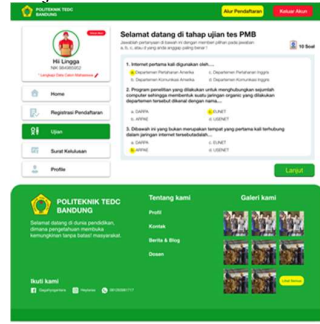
POLITEKNIK TEDC BANDUNG

Akun Pendaftaran

Keluar Akun

Hi Lingga

NR: 984985802

* Lengkapi Data Calon Mahasiswa

Home

Registrasi Pendaftaran

Ujian

Surat Kelulusan

Profile

Selamat datang di tahap ujian tes PMB

Jawablah pertanyaan di bawah ini dengan memberi pilihan pada pesilan a, b, c, atau d yang anda anggap paling benar !

10 Soal

1. Internet pertama kali digunakan oleh.....

a. Departemen Pertahanan Amerika

c. Departemen Pertahanan Inggris

b. Departemen Komunikasi Amerika

d. Departemen Komunikasi Inggris

2. Program penelitian yang dilakukan untuk menghubungkan sejumlah computer sehingga membentuk suatu jaringan organic yang disebut departemen tersebut dikenal dengan nama.....

a. DARPA

c. EUNET

b. ARPANET

d. USENET

3. Dibawah ini yang bukan merupakan tempat yang pertama kali terhubung dalam jaringan internet tersebut adalah.....

a. ARPA

c. EUNET

b. ARPANET

d. USENET

Lanjut

POLITEKNIK TEDC BANDUNG

Selamat datang di dunia pendidikan, dimana pengetahuan membuka kemungkinan tanpa batas! masyarakat.

Tentang kami

Profil

Kontak

Berita & Blog

Dosen

Galeri kami

Lihat Semua

Ikuti kami

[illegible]

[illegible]

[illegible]